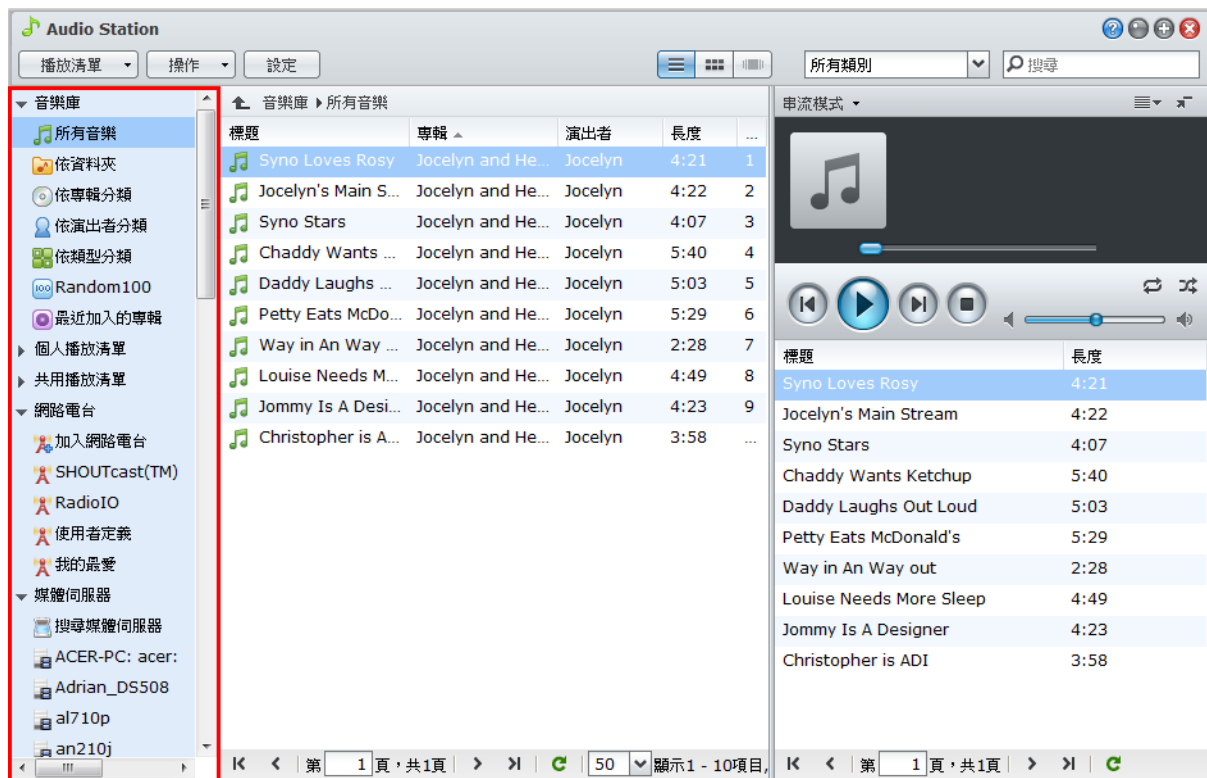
Audio Station

播放清單 操作 設定

所有類別

搜尋

音樂庫
所有音樂
依資料夾
依專輯分類
依演出者分類
依類型分類
Random100
最近加入的專輯
個人播放清單
共用播放清單
網路電台
加入網路電台
SHOUTcast(TM)
RadioIO
使用者定義
我的最愛
媒體伺服器
搜尋媒體伺服器
ACER-PC: acer:
Adrian_DS508
al710p
an210j

音樂庫 ▸ 所有音樂

| 標題 | 專輯 | 演出者 | 長度 | ... |
|---|---|---|---|---|
| Syno Loves Rosy | Jocelyn and He... | Jocelyn | 4:21 | 1 |
| Jocelyn's Main S... | Jocelyn and He... | Jocelyn | 4:22 | 2 |
| Syno Stars | Jocelyn and He... | Jocelyn | 4:07 | 3 |
| Chaddy Wants ... | Jocelyn and He... | Jocelyn | 5:40 | 4 |
| Daddy Laughs ... | Jocelyn and He... | Jocelyn | 5:03 | 5 |
| Petty Eats McDo... | Jocelyn and He... | Jocelyn | 5:29 | 6 |
| Way in An Way ... | Jocelyn and He... | Jocelyn | 2:28 | 7 |
| Louise Needs M... | Jocelyn and He... | Jocelyn | 4:49 | 8 |
| Jommy Is A Desi... | Jocelyn and He... | Jocelyn | 4:23 | 9 |
| Christopher is A... | Jocelyn and He... | Jocelyn | 3:58 | ... |

第 1 頁，共1頁 50 顯示1 - 10項目,

串流模式

| 標題 | 長度 |
|---|---|
| Syno Loves Rosy | 4:21 |
| Jocelyn's Main Stream | 4:22 |
| Syno Stars | 4:07 |
| Chaddy Wants Ketchup | 5:40 |
| Daddy Laughs Out Loud | 5:03 |
| Petty Eats McDonald's | 5:29 |
| Way in An Way out | 2:28 |
| Louise Needs More Sleep | 4:49 |
| Jommy Is A Designer | 4:23 |
| Christopher is ADI | 3:58 |

第 1 頁，共1頁